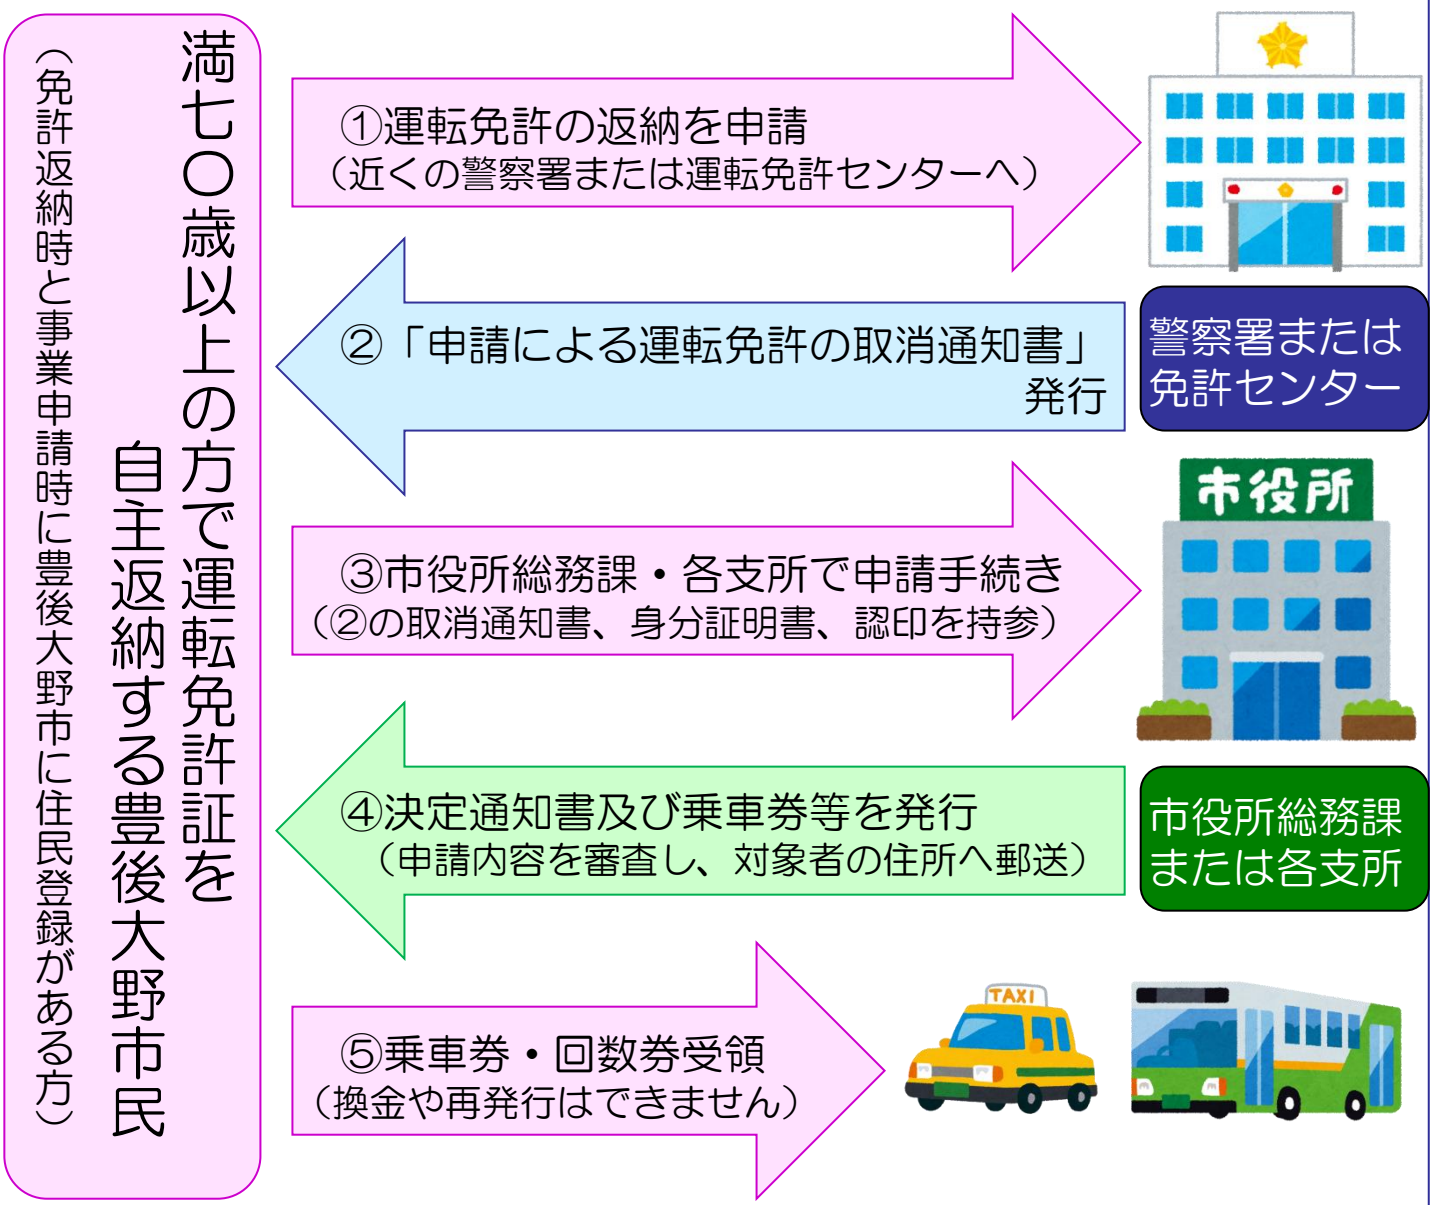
満七〇歳以上の方で運転免許証を自主返納する豊後大野市民
（免許返納時と事業申請時に豊後大野市に住民登録がある方）

①運転免許の返納を申請
（近くの警察署または運転免許センターへ）

警察署または免許センター

②「申請による運転免許の取消通知書」発行

市役所

③市役所総務課・各支所で申請手続き
（②の取消通知書、身分証明書、認印を持参）

市役所総務課または各支所

④決定通知書及び乗車券等を発行
（申請内容を審査し、対象者の住所へ郵送）

⑤乗車券・回数券受領
（換金や再発行はできません）

TAXI